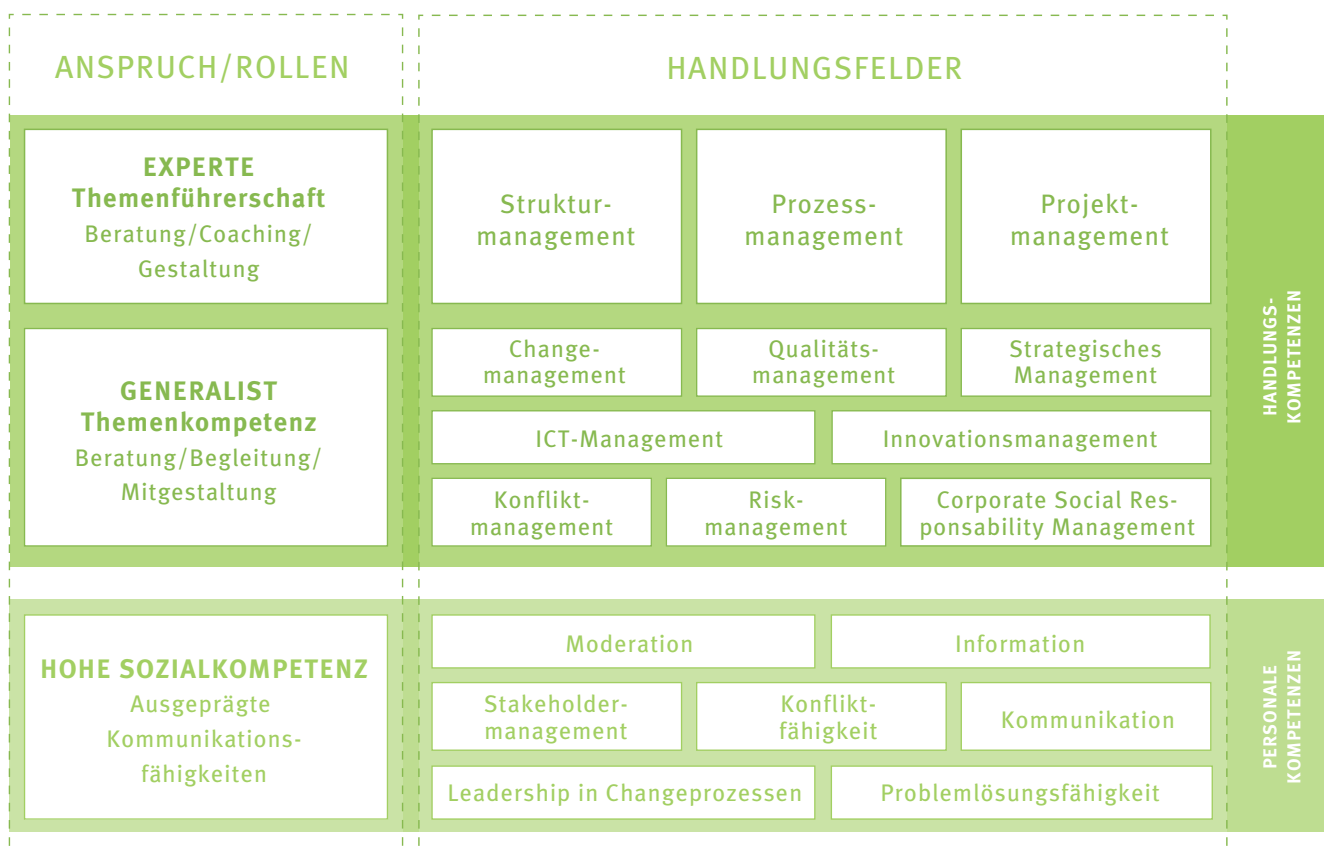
ANSPRUCH/ROLLEN

HANDLUNGSFELDER

EXPERTE
Themenführerschaft
Beratung/Coaching/
Gestaltung

Strukturmanagement

Prozessmanagement

Projektmanagement

GENERALIST
Themenkompetenz
Beratung/Begleitung/
Mitgestaltung

Changemanagement

Qualitätsmanagement

Strategisches Management

ICT-Management

Innovationsmanagement

Konfliktmanagement

Riskmanagement

Corporate Social Responsability Management

HANDLUNGSKOMPETENZEN

HOHE SOZIALKOMPETENZ
Ausgeprägte
Kommunikationsfähigkeiten

Moderation

Information

Stakeholdermanagement

Konfliktfähigkeit

Kommunikation

Leadership in Changeprozessen

Problemlösungsfähigkeit

PERSONALE KOMPETENZEN